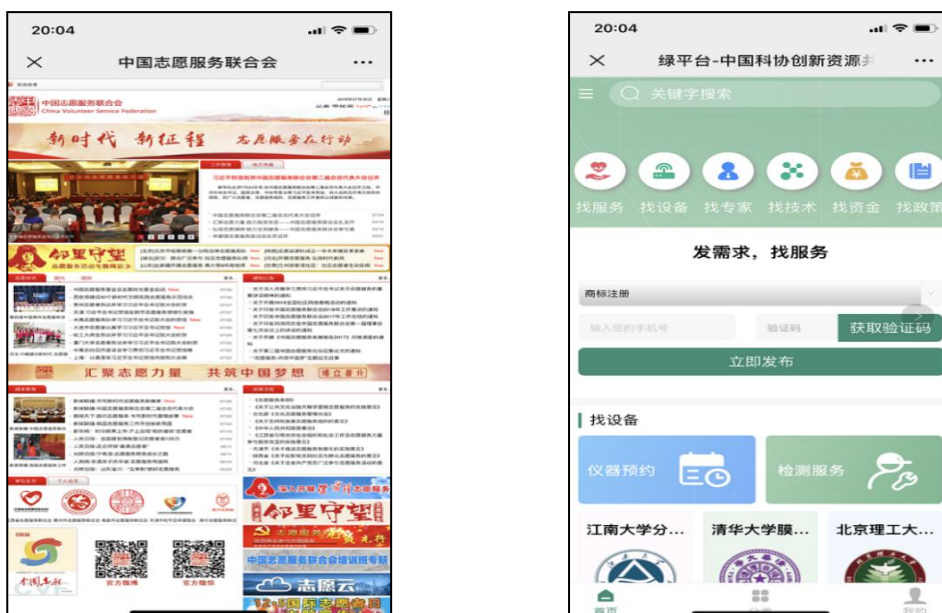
20:04

×

中国志愿服务联合会

...

中国志愿服务联合会
China Volunteer Service Federation

新时代 新征程 志愿服务在行动

邻里守望

汇聚志愿力量 共筑中国梦想

邻里守望

中国志愿服务联合会培训班专题

志愿云

20:04

×

绿平台-中国科协创新资源

...

关键字搜索

找服务 找设备 找专家 找技术 找资金 找政策

发需求，找服务

商标注册

输入您的手机号

验证码

获取验证码

立即发布

找设备

仪器预约

检测服务

江南大学分...

清华大学膜...

北京理工大...

首页